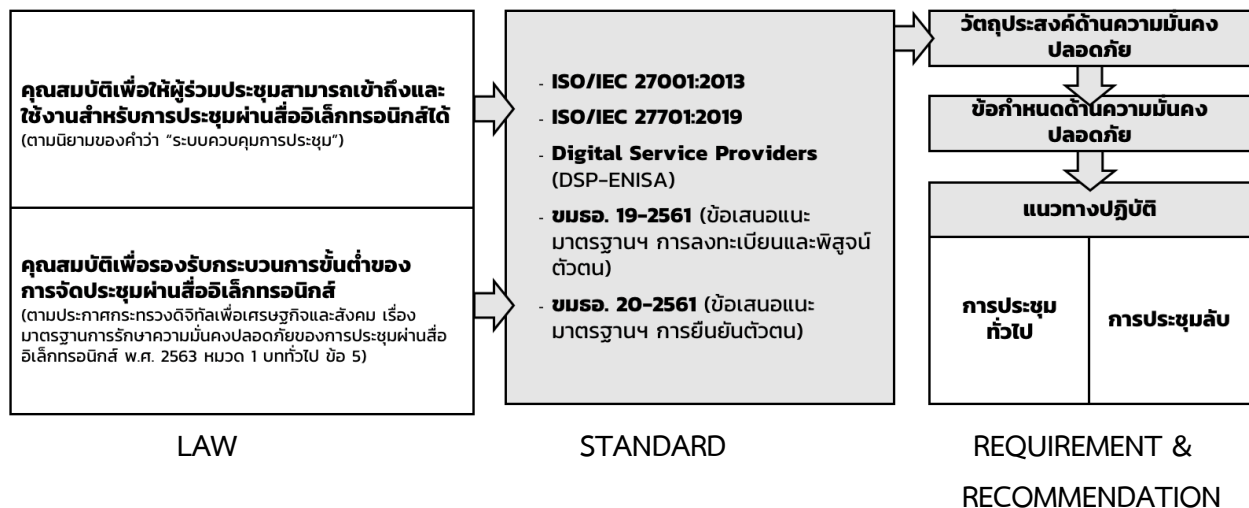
คุณสมบัติเพื่อให้ผู้ร่วมประชุมสามารถเข้าถึงและใช้งานสำหรับการประชุมผ่านสื่ออิเล็กทรอนิกส์ได้
(ตามนิยามของคำว่า "ระบบควบคุมการประชุม")

คุณสมบัติเพื่อรองรับกระบวนการขั้นต่ำของการจัดประชุมผ่านสื่ออิเล็กทรอนิกส์
(ตามประกาศกระทรวงดิจิทัลเพื่อเศรษฐกิจและสังคม เรื่อง มาตรฐานการรักษาความมั่นคงปลอดภัยของการประชุมผ่านสื่ออิเล็กทรอนิกส์ พ.ศ. 2563 หมวด 1 บททั่วไป ข้อ 5)

- ISO/IEC 27001:2013
- ISO/IEC 27701:2019
- Digital Service Providers (DSP-ENISA)
- ขมธอ. 19-2561 (ข้อเสนอแนะมาตรฐานฯ การลงทะเบียนและพิสูจน์ตัวตน)
- ขมธอ. 20-2561 (ข้อเสนอแนะมาตรฐานฯ การยืนยันตัวตน)

วัตถุประสงค์ด้านความมั่นคงปลอดภัย

ข้อกำหนดด้านความมั่นคงปลอดภัย

แนวทางปฏิบัติ

| การประชุมทั่วไป | การประชุมลับ |
|---|---|

LAW

STANDARD

REQUIREMENT & RECOMMENDATION